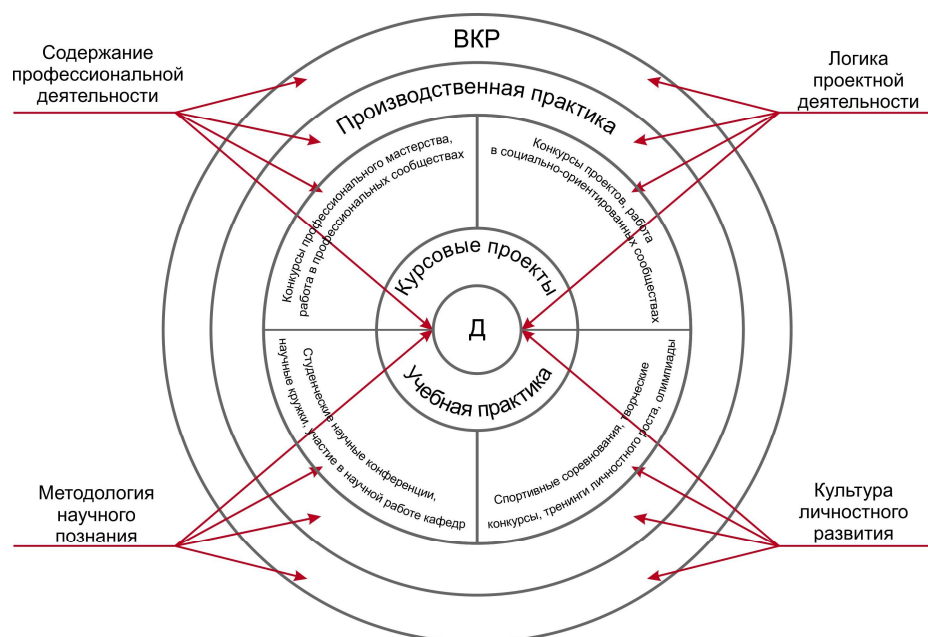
Содержание профессиональной деятельности

ВКР

Логика проектной деятельности

Производственная практика

Конкурсы профессионального мастерства, работа в профессиональных сообществах

Конкурсы проектов, работа в социально-ориентированных сообществах

Курсовые проекты

Д

Учебная практика

Студенческие научные конференции, научные кружки, участие в научной работе кафедр

Спортивные соревнования, творческие конкурсы, тренинги личностного роста, олимпиады

Методология научного познания

Культура личностного развития